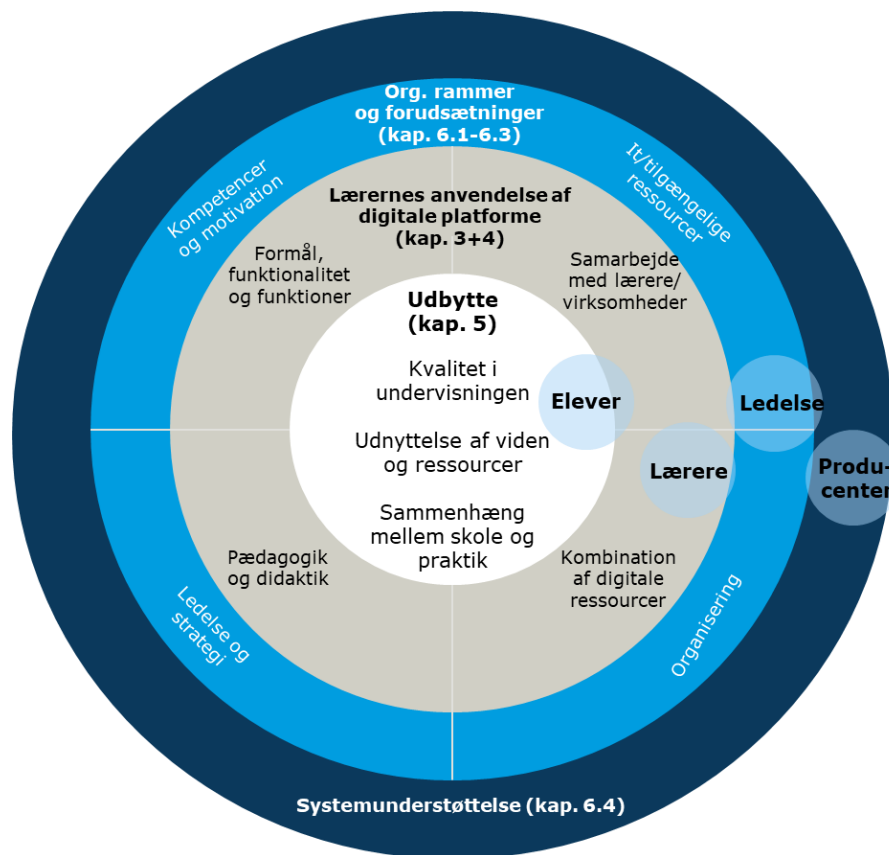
Org. rammer og forudsætninger (kap. 6.1-6.3)

Kompetencer og motivation

It/tilgængelige ressourcer

Lærernes anvendelse af digitale platforme (kap. 3+4)

Formål, funktionalitet og funktioner

Samarbejde med lærere/ virksomheder

Udbytte (kap. 5)

Kvalitet i undervisningen

Elever

Ledelse

Udnyttelse af viden og ressourcer

Lærere

Produ- center

Sammenhæng mellem skole og praktik

Pædagogik og didaktik

Kombination af digitale ressourcer

Ledelse og strategi

Organisering

Systemunderstøttelse (kap. 6.4)